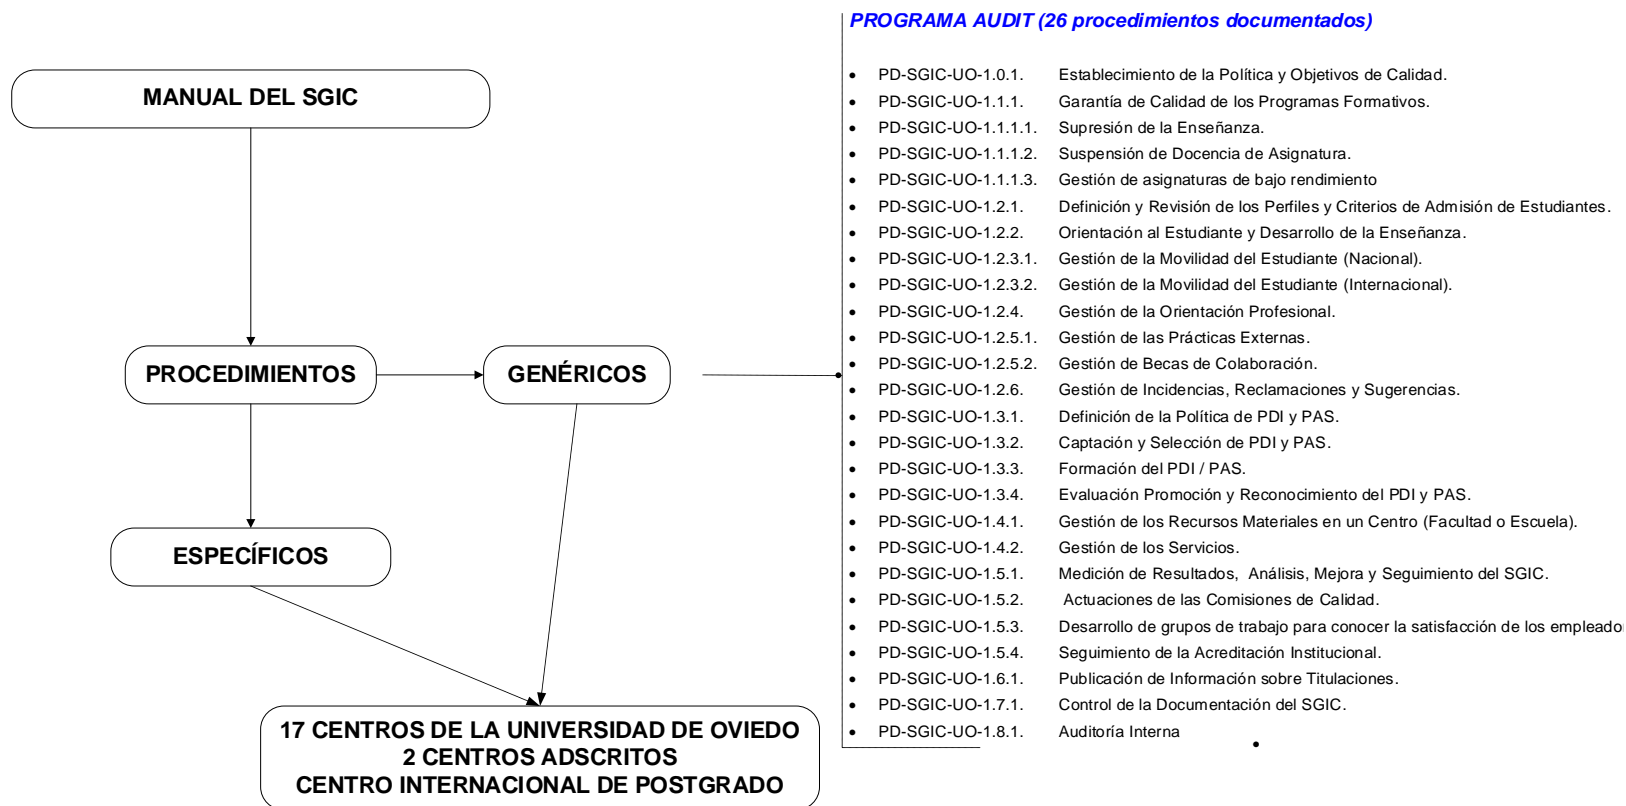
MANUAL DEL SGIC

PROCEDIMIENTOS

GENÉRICOS

ESPECÍFICOS

17 CENTROS DE LA UNIVERSIDAD DE OVIEDO
2 CENTROS ADSCRITOS
CENTRO INTERNACIONAL DE POSTGRADO

PROGRAMA AUDIT (26 procedimientos documentados)

- PD-SGIC-UO-1.0.1. Establecimiento de la Política y Objetivos de Calidad.
- PD-SGIC-UO-1.1.1. Garantía de Calidad de los Programas Formativos.
- PD-SGIC-UO-1.1.1.1. Supresión de la Enseñanza.
- PD-SGIC-UO-1.1.1.2. Suspensión de Docencia de Asignatura.
- PD-SGIC-UO-1.1.1.3. Gestión de asignaturas de bajo rendimiento
- PD-SGIC-UO-1.2.1. Definición y Revisión de los Perfiles y Criterios de Admisión de Estudiantes.
- PD-SGIC-UO-1.2.2. Orientación al Estudiante y Desarrollo de la Enseñanza.
- PD-SGIC-UO-1.2.3.1. Gestión de la Movilidad del Estudiante (Nacional).
- PD-SGIC-UO-1.2.3.2. Gestión de la Movilidad del Estudiante (Internacional).
- PD-SGIC-UO-1.2.4. Gestión de la Orientación Profesional.
- PD-SGIC-UO-1.2.5.1. Gestión de las Prácticas Externas.
- PD-SGIC-UO-1.2.5.2. Gestión de Becas de Colaboración.
- PD-SGIC-UO-1.2.6. Gestión de Incidencias, Reclamaciones y Sugerencias.
- PD-SGIC-UO-1.3.1. Definición de la Política de PDI y PAS.
- PD-SGIC-UO-1.3.2. Captación y Selección de PDI y PAS.
- PD-SGIC-UO-1.3.3. Formación del PDI / PAS.
- PD-SGIC-UO-1.3.4. Evaluación Promoción y Reconocimiento del PDI y PAS.
- PD-SGIC-UO-1.4.1. Gestión de los Recursos Materiales en un Centro (Facultad o Escuela).
- PD-SGIC-UO-1.4.2. Gestión de los Servicios.
- PD-SGIC-UO-1.5.1. Medición de Resultados, Análisis, Mejora y Seguimiento del SGIC.
- PD-SGIC-UO-1.5.2. Actuaciones de las Comisiones de Calidad.
- PD-SGIC-UO-1.5.3. Desarrollo de grupos de trabajo para conocer la satisfacción de los empleado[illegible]
- PD-SGIC-UO-1.5.4. Seguimiento de la Acreditación Institucional.
- PD-SGIC-UO-1.6.1. Publicación de Información sobre Titulaciones.
- PD-SGIC-UO-1.7.1. Control de la Documentación del SGIC.
- PD-SGIC-UO-1.8.1. Auditoría Interna